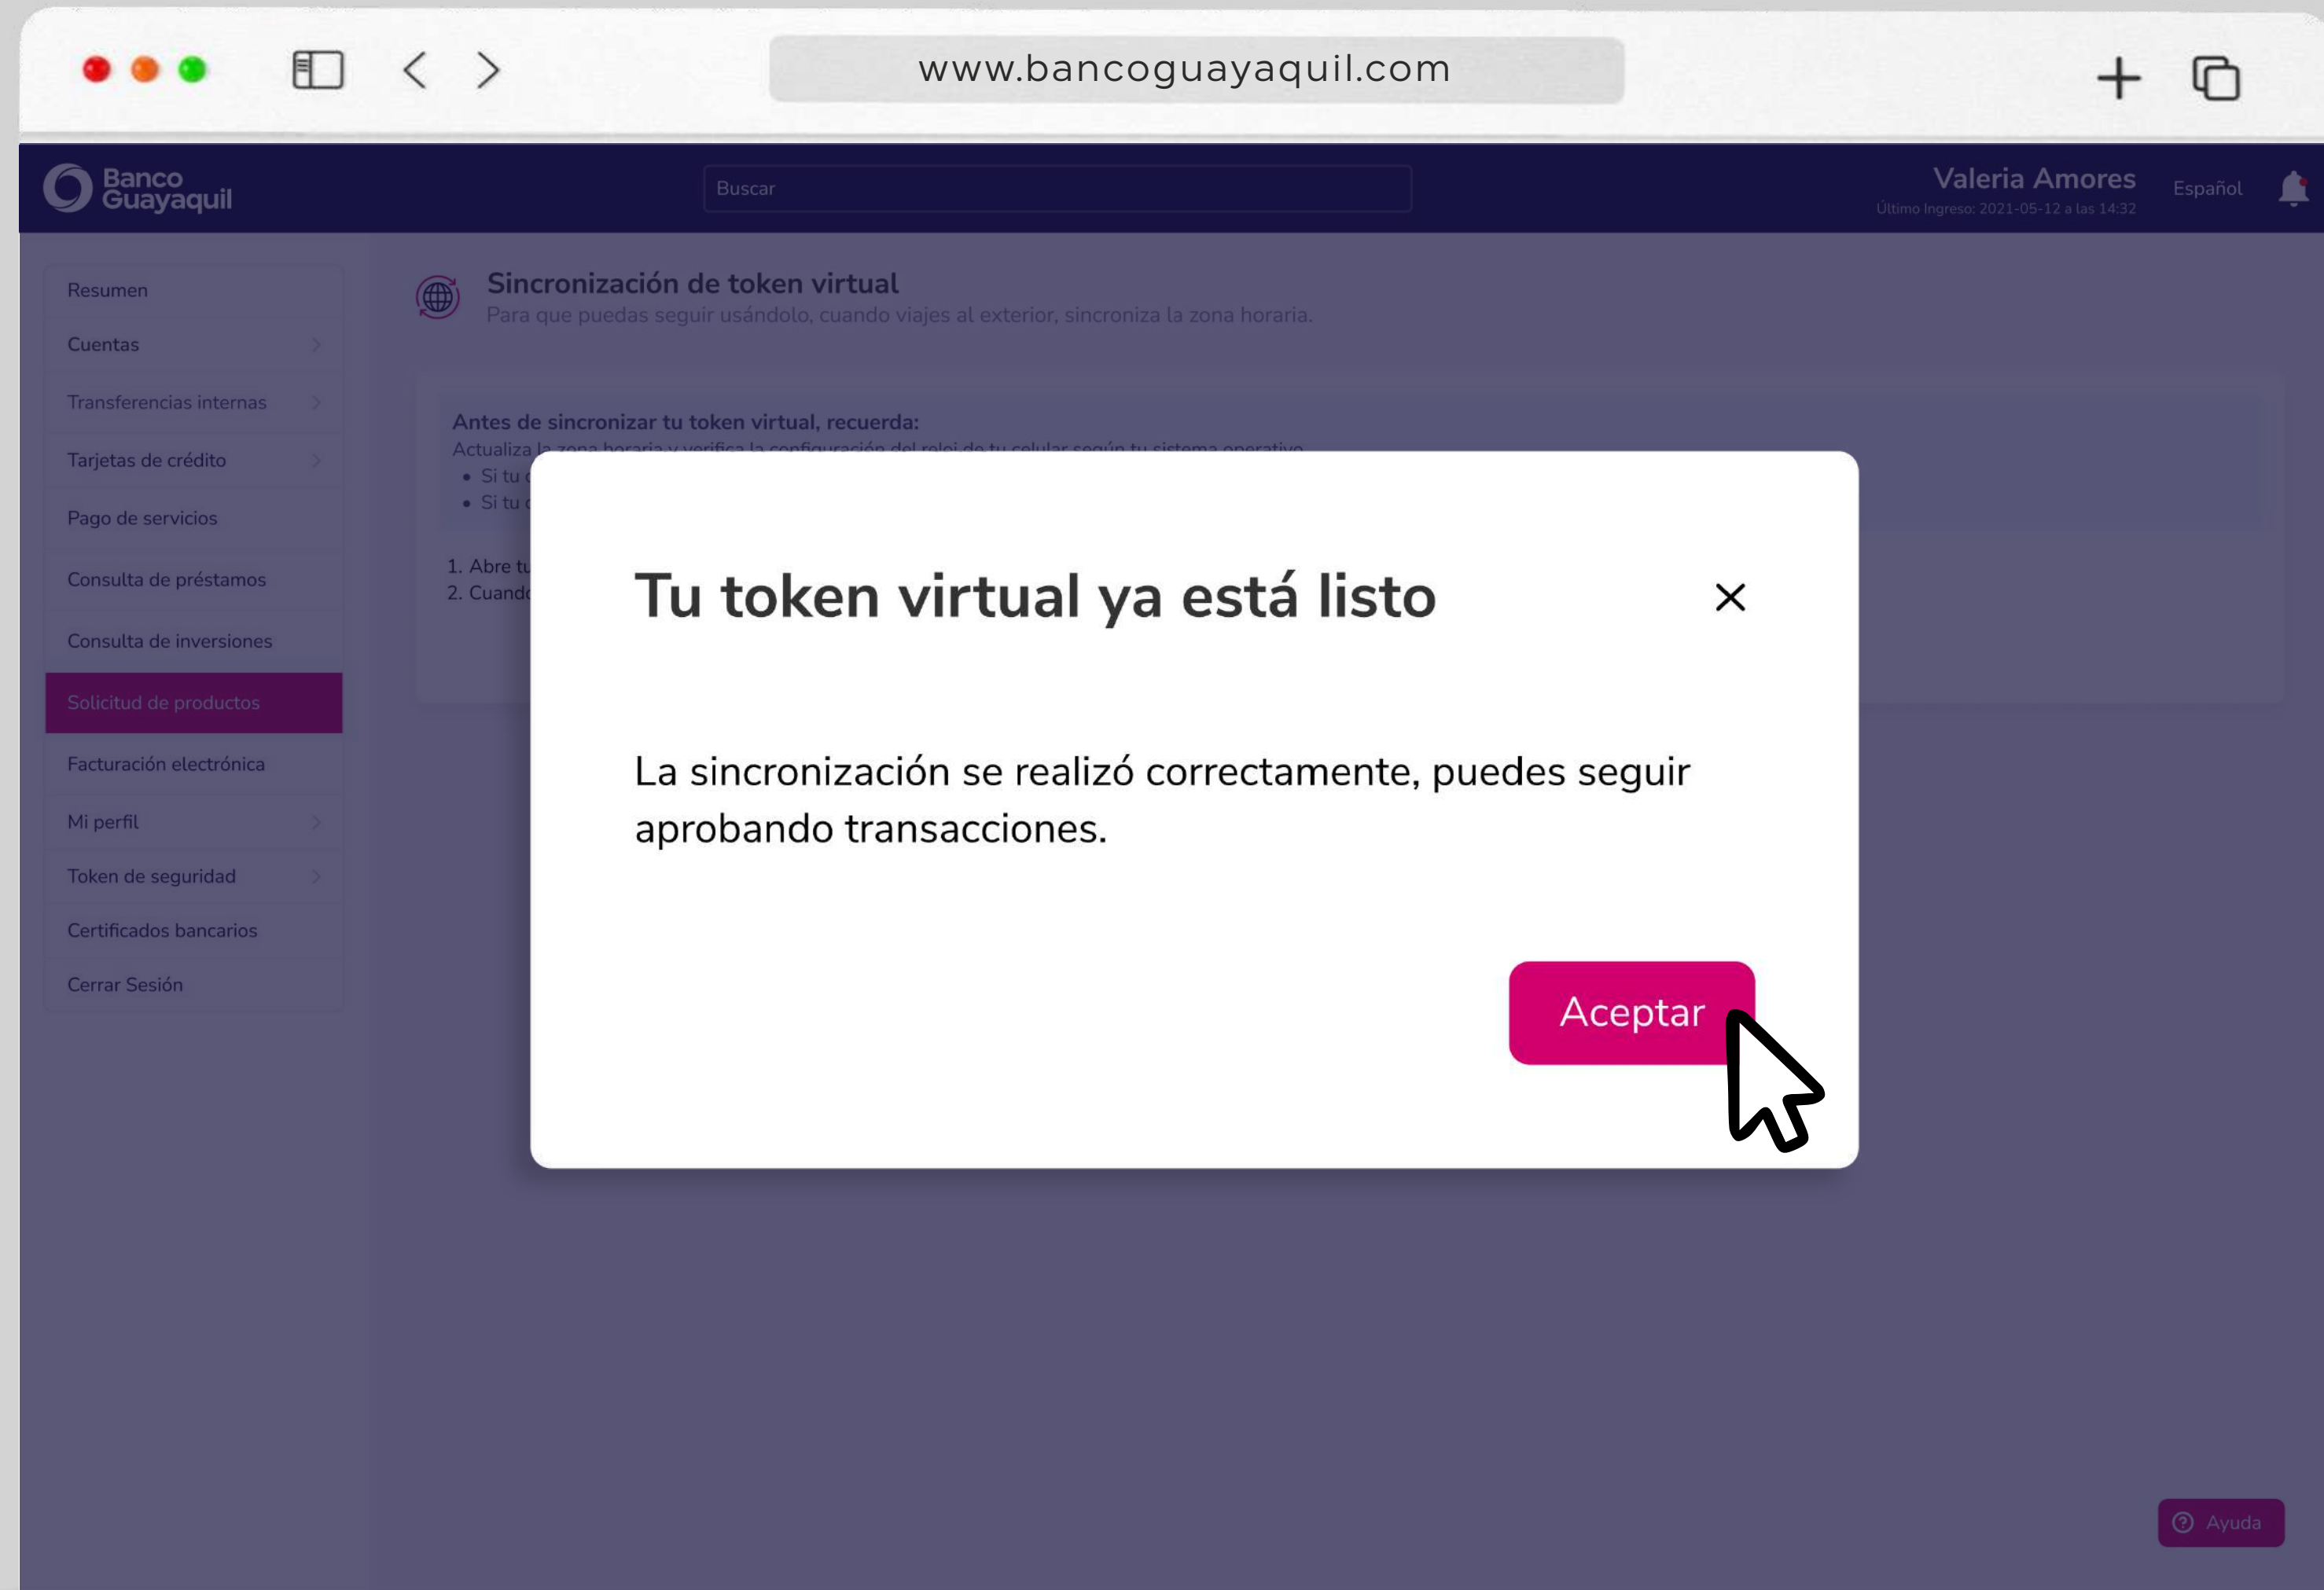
www.bancoguayaquil.com

Banco Guayaquil

Buscar

Valeria Amores
Último Ingreso: 2021-05-12 a las 14:32

Español

Resumen
Cuentas
Transferencias internas
Tarjetas de crédito
Pago de servicios
Consulta de préstamos
Consulta de inversiones
Solicitud de productos
Facturación electrónica
Mi perfil
Token de seguridad
Certificados bancarios
Cerrar Sesión

Sincronización de token virtual
Para que puedas seguir usándolo, cuando viajes al exterior, sincroniza la zona horaria.

Antes de sincronizar tu token virtual, recuerda:
Actualiza la zona horaria y verifica la configuración del reloj de tu celular según tu sistema operativo
• Si tu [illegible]
• Si tu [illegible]

1. Abre tu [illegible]
2. Cuando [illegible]

Tu token virtual ya está listo

×

La sincronización se realizó correctamente, puedes seguir aprobando transacciones.

Aceptar

Ayuda